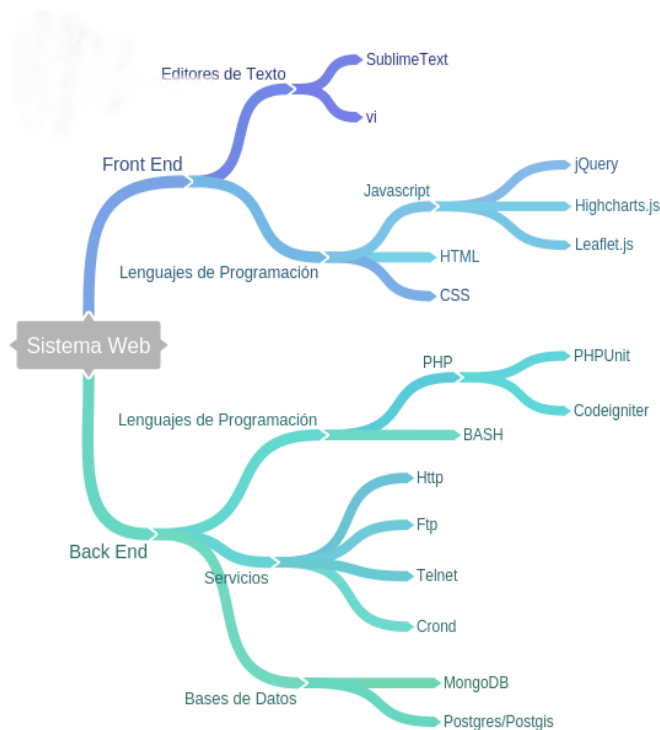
Sistema Web

Front End

Editores de Texto

SublimeText

vi

Lenguajes de Programación

Javascript

jQuery

Highcharts.js

Leaflet.js

HTML

CSS

Back End

Lenguajes de Programación

PHP

PHPUnit

Codeigniter

BASH

Servicios

Http

Ftp

Telnet

Crond

Bases de Datos

MongoDB

Postgres/Postgis